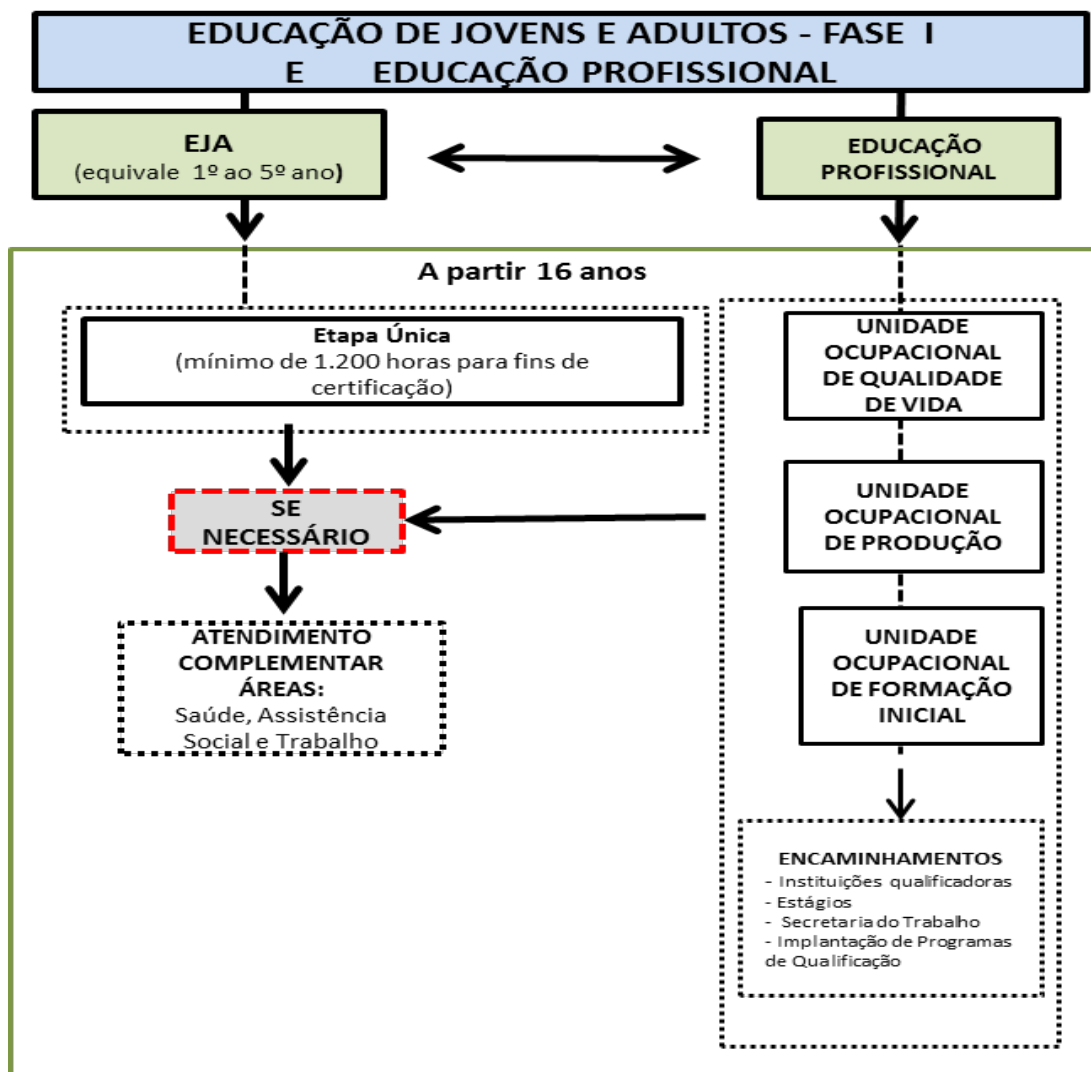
EDUCAÇÃO DE JOVENS E ADULTOS - FASE I
E EDUCAÇÃO PROFISSIONAL

EJA
(equivale 1º ao 5º ano)

EDUCAÇÃO PROFISSIONAL

A partir 16 anos

Etapa Única
(mínimo de 1.200 horas para fins de certificação)

SE NECESSÁRIO

ATENDIMENTO COMPLEMENTAR ÁREAS:
Saúde, Assistência Social e Trabalho

UNIDADE OCUPACIONAL DE QUALIDADE DE VIDA

UNIDADE OCUPACIONAL DE PRODUÇÃO

UNIDADE OCUPACIONAL DE FORMAÇÃO INICIAL

ENCAMINHAMENTOS
- Instituições qualificadoras
- Estágios
- Secretaria do Trabalho
- Implantação de Programas de Qualificação